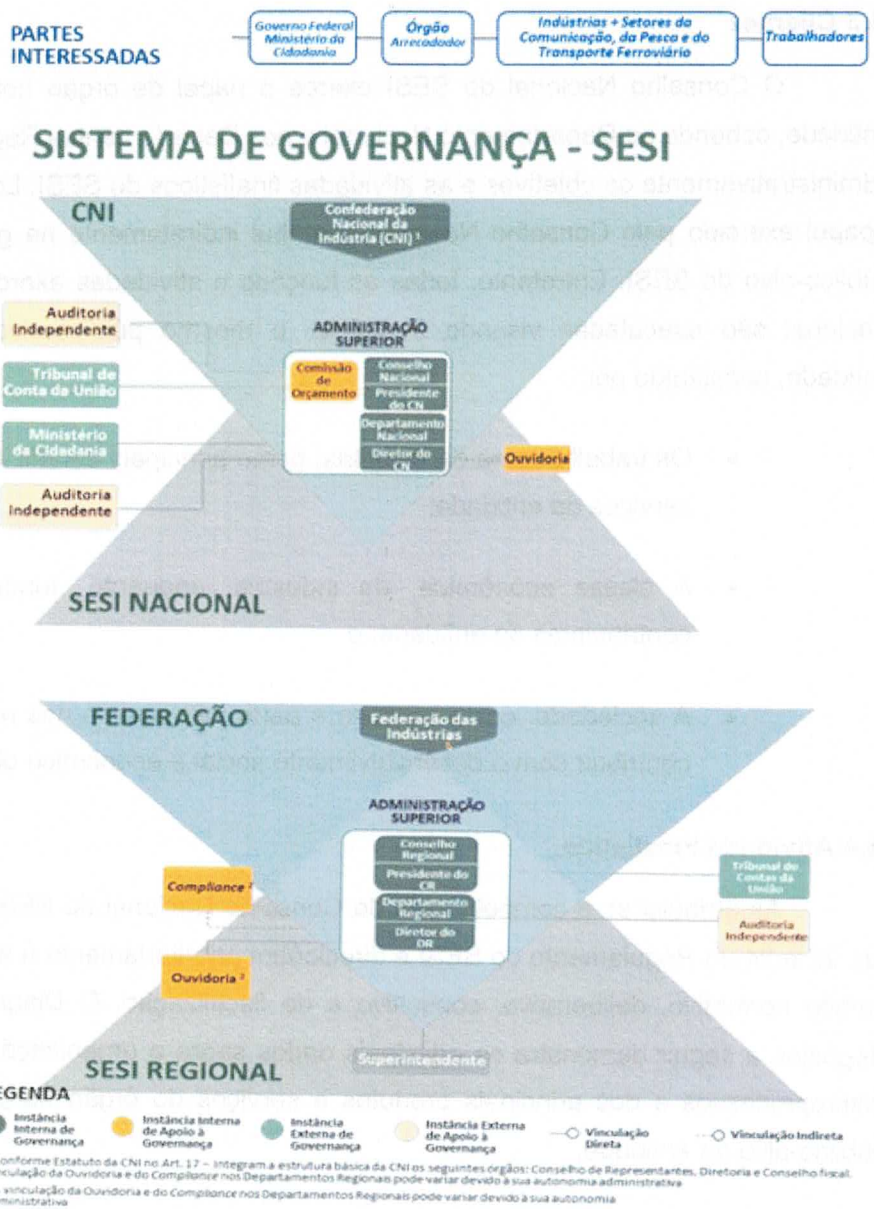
PARTES INTERESSADAS

Governo Federal Ministério da Cidadania

Órgão Arrecadador

Indústrias + Setores da Comunicação, da Pesca e do Transporte Ferroviário

Trabalhadores

SISTEMA DE GOVERNANÇA - SESI

CNI

Confederação Nacional da Indústria (CNI) ¹

Auditoria Independente

Tribunal de Conta da União

Ministério da Cidadania

Auditoria Independente

ADMINISTRAÇÃO SUPERIOR

Comissão de Orçamento

Conselho Nacional

Presidente do CN

Departamento Nacional

Diretor do CN

Ouvidoria

SESI NACIONAL

FEDERAÇÃO

Federação das Indústrias

ADMINISTRAÇÃO SUPERIOR

Conselho Regional

Presidente do CR

Departamento Regional

Diretor do DR

Compliance ²

Ouvidoria ²

Tribunal de Contas da União

Auditoria Independente

Superintendente

SESI REGIONAL

EGENDA

Instância Interna de Governança

Instância Interna de Apoio à Governança

Instância Externa de Governança

Instância Externa de Apoio à Governança

Vinculação Direta

Vinculação Indireta

onforme Estatuto da CNI no Art. 17 – Integram a estrutura básica da CNI os seguintes órgãos: Conselho de Representantes, Diretoria e Conselho fiscal. inculação da Ouvidoria e do Compliance nos Departamentos Regionais pode variar devido à sua autonomia administrativa

vinculação da Ouvidoria e do Compliance nos Departamentos Regionais pode variar devido à sua autonomia ministrativa